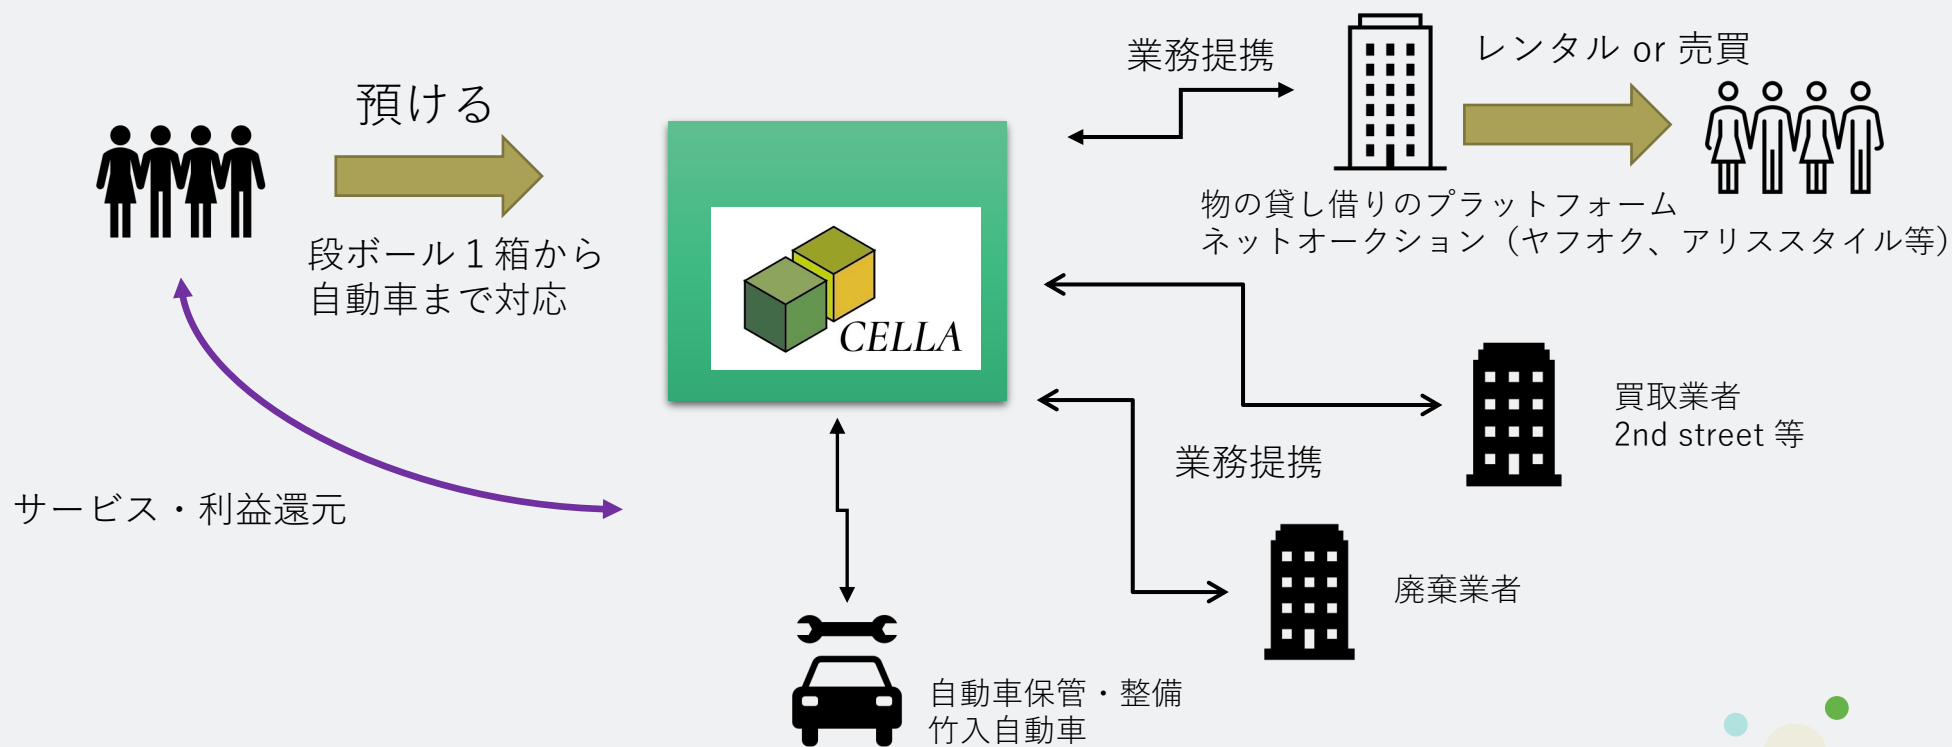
預ける

段ボール１箱から
自動車まで対応

CELLA

業務提携

レンタル or 売買

物の貸し借りのプラットフォーム
ネットオークション（ヤフオク、アリススタイル等）

買取業者
2nd street 等

業務提携

廃棄業者

サービス・利益還元

自動車保管・整備
竹入自動車